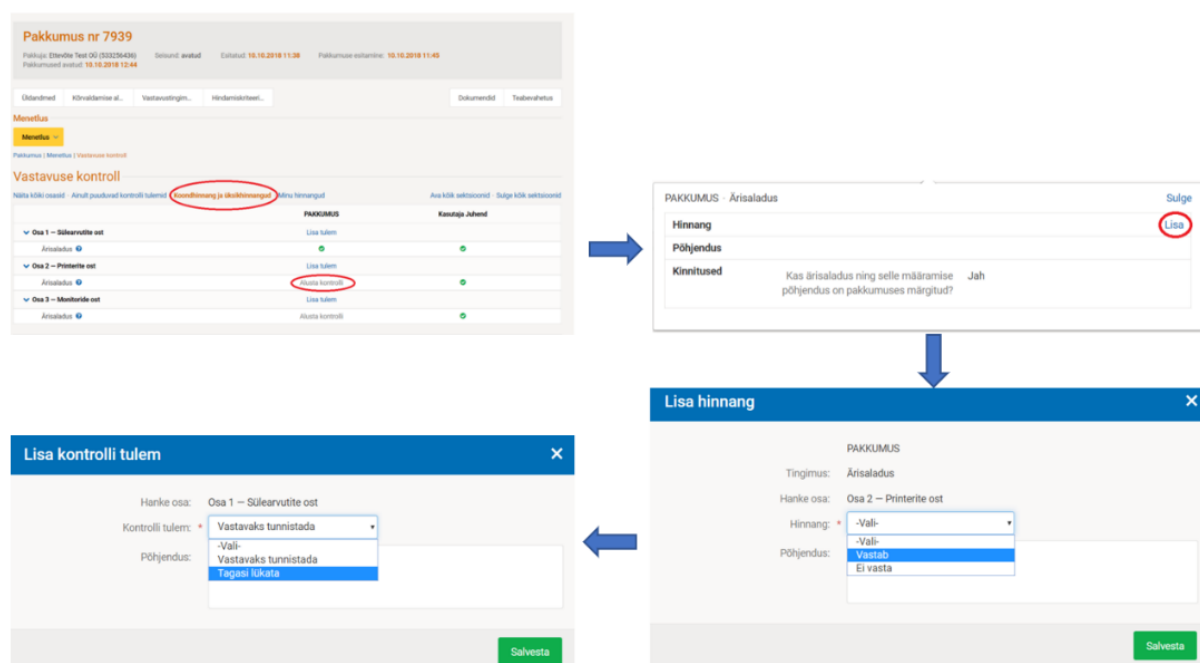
Pakkumus nr 7939

Pakkuja: Ettevõte Test OÜ (533256436) Seisund: avatud Esitatud: 10.10.2018 11:38 Pakkumuse esitamine: 10.10.2018 11:45
Pakkumused avatud: 10.10.2018 12:44

Üldandmed | Kõrvaldamise al... | Vastavustingim... | Hindamiskriteeri... | Dokumendid | Teabevahetus

Menetlus

Menetlus

Pakkumus | Menetlus | Vastavuse kontroll

Vastavuse kontroll

Näita kõiki osasid · Ainult puuduvad kontrolli tulemid | Koondhinnang ja üksikhinnangud | Minu hinnangud | Ava kõik sektsioonid · Sulge kõik sektsioonid

| | PAKKUMUS | Kasutaja Juhend |
|---|---|---|
| Osa 1 — Sülearvutite ost | Lisa tulem | |
| Ärisaladus | | |
| Osa 2 — Printerite ost | Lisa tulem | |
| Ärisaladus | Alusta kontrolli | |
| Osa 3 — Monitoride ost | Lisa tulem | |
| Ärisaladus | Alusta kontrolli | |

PAKKUMUS · Ärisaladus Sulge
Hinnang Lisa
Põhjendus
Kinnitused Kas ärisaladus ning selle määramise põhjendus on pakkumuses märgitud? Jah

Lisa hinnang ×
PAKKUMUS
Tingimus: Ärisaladus
Hanke osa: Osa 2 — Printerite ost
Hinnang: * -Vali-
-Vali-
Vastab
Ei vasta
Põhjendus:
Salvesta

Lisa kontrolli tulem ×
Hanke osa: Osa 1 — Sülearvutite ost
Kontrolli tulem: * Vastavaks tunnistada
-Vali-
Vastavaks tunnistada
Tagasi lükata
Põhjendus:
Salvesta